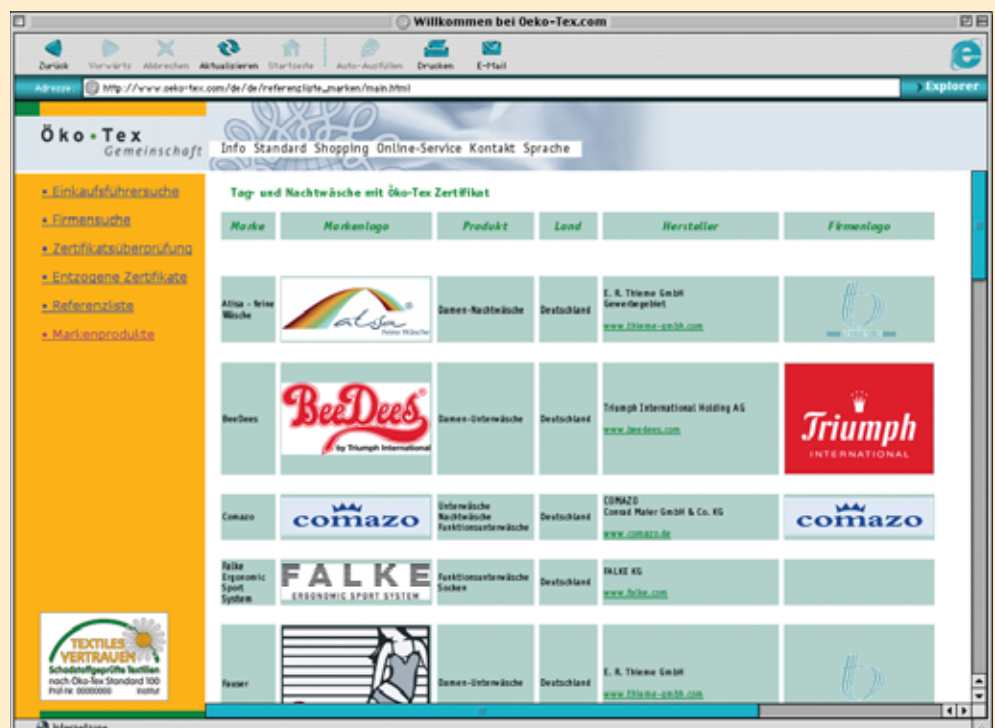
Willkommen bei Oeko-Tex.com

Zurück Vorwärts Abbrechen Aktualisieren Startseite Auto-Ausfüllen Drucken E-Mail

Adresse http://www.oeko-tex.com/de/de/referenzliste_marken/main.html

Explorer

Öko • Tex Gemeinschaft

Info Standard Shopping Online-Service Kontakt Sprache

• Einkaufsführersuche
• Firmensuche
• Zertifikatsüberprüfung
• Entzogene Zertifikate
• Referenzliste
• Markenprodukte

Tag- und Nachtwäsche mit Öko-Tex Zertifikat

| Marke | Markenlogo | Produkt | Land | Hersteller | Firmenlogo |
|---|---|---|---|---|---|
| Atisa - feine Wäsche | atisa feine Wäsche | Damen-Nachtwäsche | Deutschland | E. R. Thieme GmbH Gewerbegebiet www.thieme-gmbh.com | |
| BeeDees | BeeDees by Triumph International | Damen-Unterwäsche | Deutschland | Triumph International Holding AG www.beedees.com | Triumph INTERNATIONAL |
| Comazo | comazo | Unterwäsche Nachtwäsche Funktionsunterwäsche | Deutschland | COMAZO Conrad Maier GmbH & Co. KG www.comazo.de | comazo |
| Falke Ergonomic Sport System | FALKE ERGONOMIC SPORT SYSTEM | Funktionsunterwäsche Socken | Deutschland | FALKE KG www.falke.com | |
| Fauser | | Damen-Unterwäsche | Deutschland | E. R. Thieme GmbH www.thieme-gmbh.com | |

TEXTILES VERTRAUEN Schadstoffgeprüfte Textilien nach Öko-Tex Standard 100 Prüf-Nr. 00000000 Institut

Internetzone